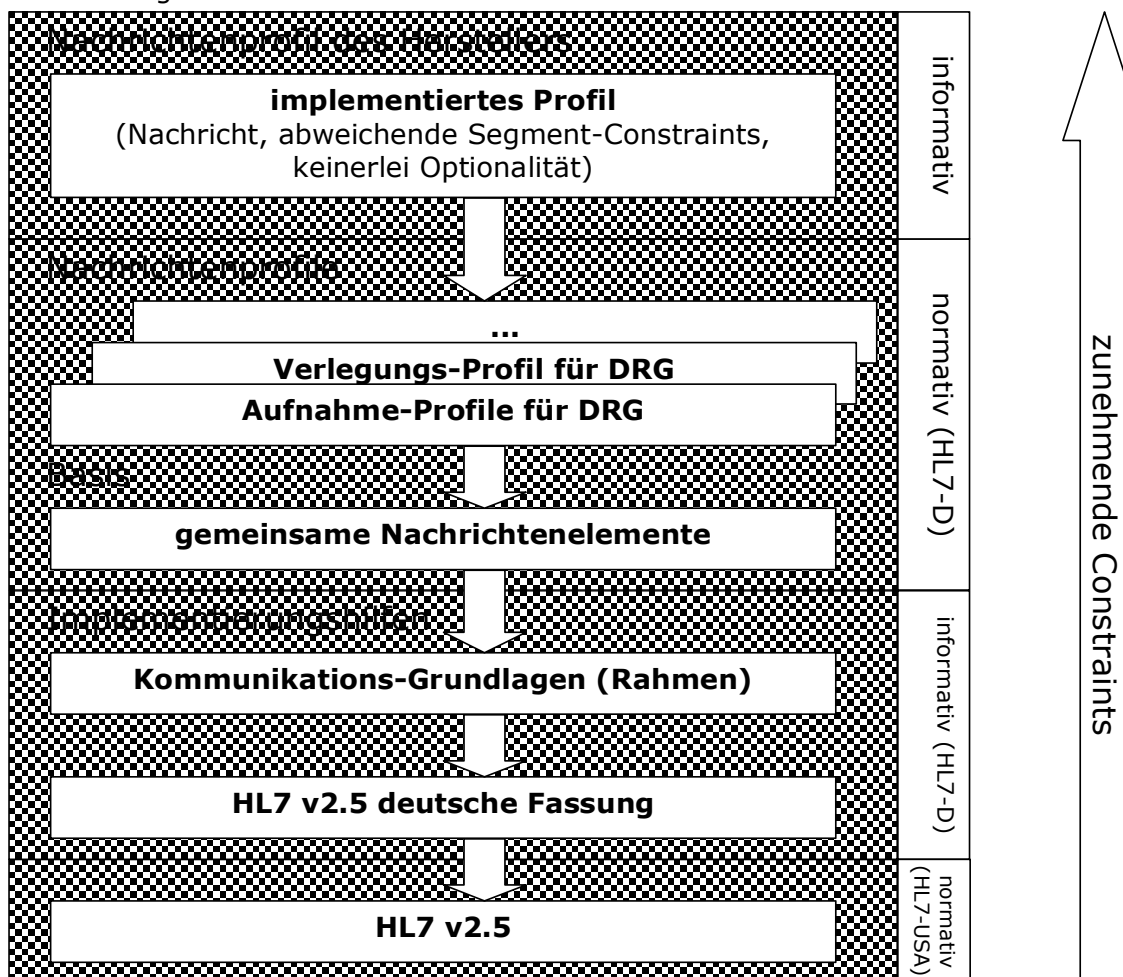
Nachrichtenprofil des Herstellers

implementiertes Profil
(Nachricht, abweichende Segment-Constraints, keinerlei Optionalität)

informativ

Nachrichtenprofile

...

Verlegungs-Profil für DRG

Aufnahme-Profile für DRG

Basis

gemeinsame Nachrichtenelemente

normativ (HL7-D)

Implementierungshilfen

Kommunikations-Grundlagen (Rahmen)

HL7 v2.5 deutsche Fassung

informativ (HL7-D)

HL7 v2.5

normativ (HL7-USA)

zunehmende Constraints